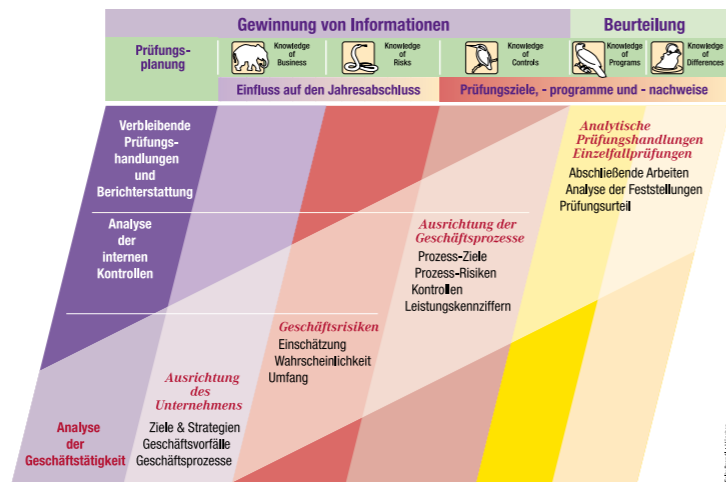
Gewinnung von Informationen

Beurteilung

Prüfungsplanung

Knowledge of Business

Knowledge of Risks

Knowledge of Controls

Knowledge of Programs

Knowledge of Differences

Einfluss auf den Jahresabschluss

Prüfungsziele, - programme und - nachweise

Verbleibende Prüfungshandlungen und Berichterstattung

Analyse der internen Kontrollen

Analyse der Geschäftstätigkeit

Ausrichtung des Unternehmens
Ziele & Strategien
Geschäftsvorfälle
Geschäftsprozesse

Geschäftsrisiken
Einschätzung
Wahrscheinlichkeit
Umfang

Ausrichtung der Geschäftsprozesse
Prozess-Ziele
Prozess-Risiken
Kontrollen
Leistungskennziffern

Analytische Prüfungshandlungen Einzelfallprüfungen
Abschließende Arbeiten
Analyse der Feststellungen
Prüfungsurteil